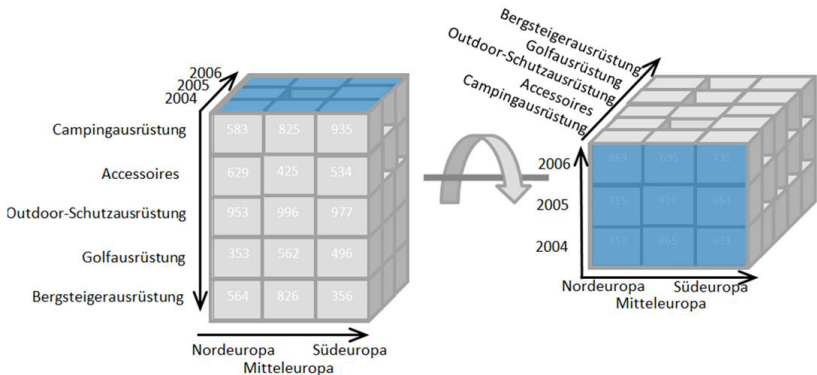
2006
2005
2004

Campingausrüstung
Accessoires
Outdoor-Schutzausrüstung
Golfausrüstung
Bergsteigerausrüstung

| 583 | 825 | 935 |
|---|---|---|
| 629 | 425 | 534 |
| 953 | 996 | 977 |
| 353 | 562 | 496 |
| 564 | 826 | 356 |

Nordeuropa
Mitteleuropa
Südeuropa

Bergsteigerausrüstung
Golfausrüstung
Outdoor-Schutzausrüstung
Accessoires
Campingausrüstung

2006
2005
2004

| 869 | 695 | 735 |
|---|---|---|
| 715 | 856 | 654 |
| 457 | 865 | 633 |

Nordeuropa
Mitteleuropa
Südeuropa